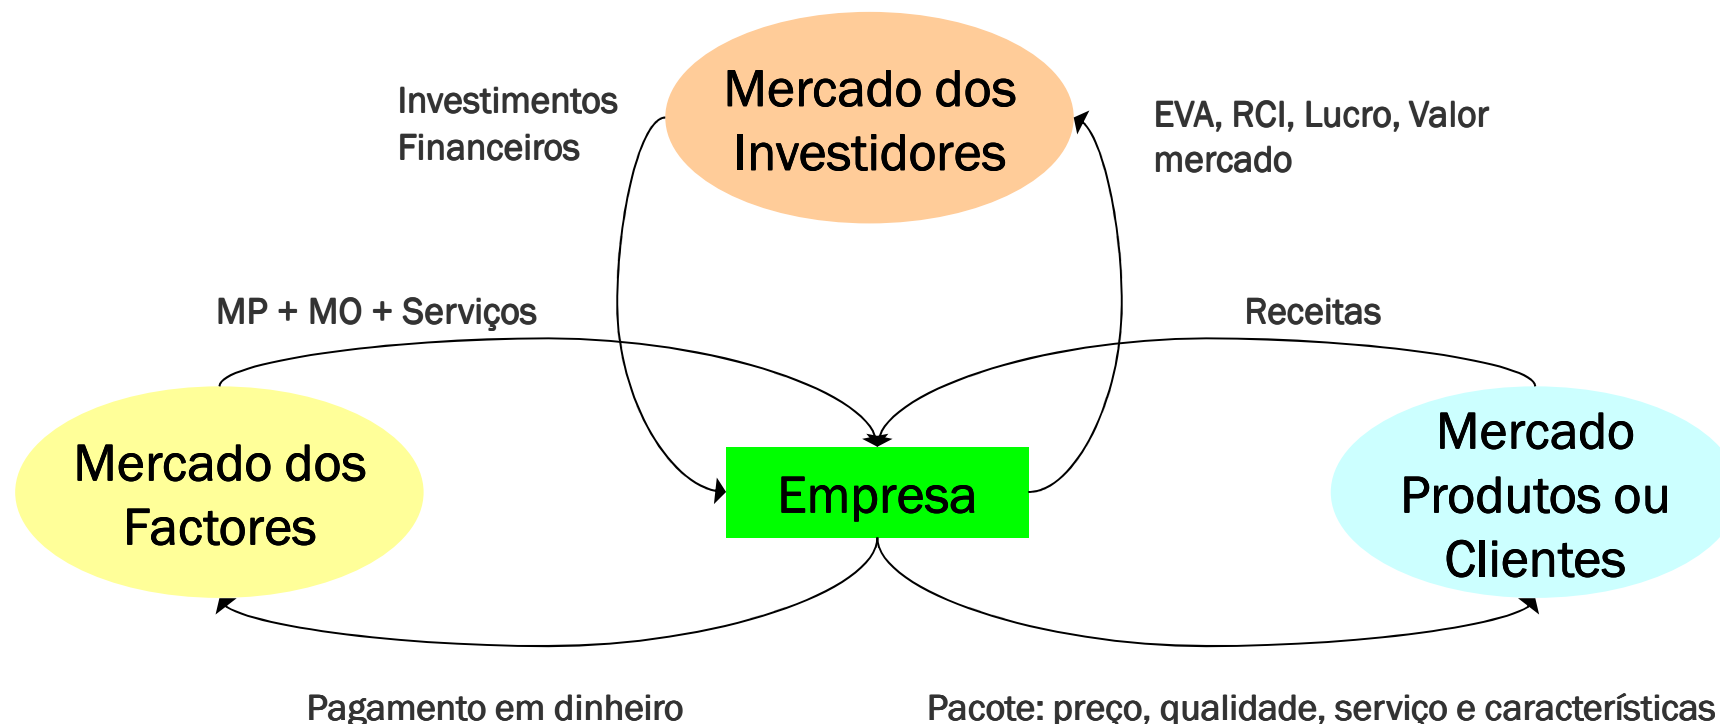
Investimentos Financeiros

Mercado dos Investidores

EVA, RCI, Lucro, Valor mercado

MP + MO + Serviços

Receitas

Mercado dos Factores

Empresa

Mercado Produtos ou Clientes

Pagamento em dinheiro

Pacote: preço, qualidade, serviço e características